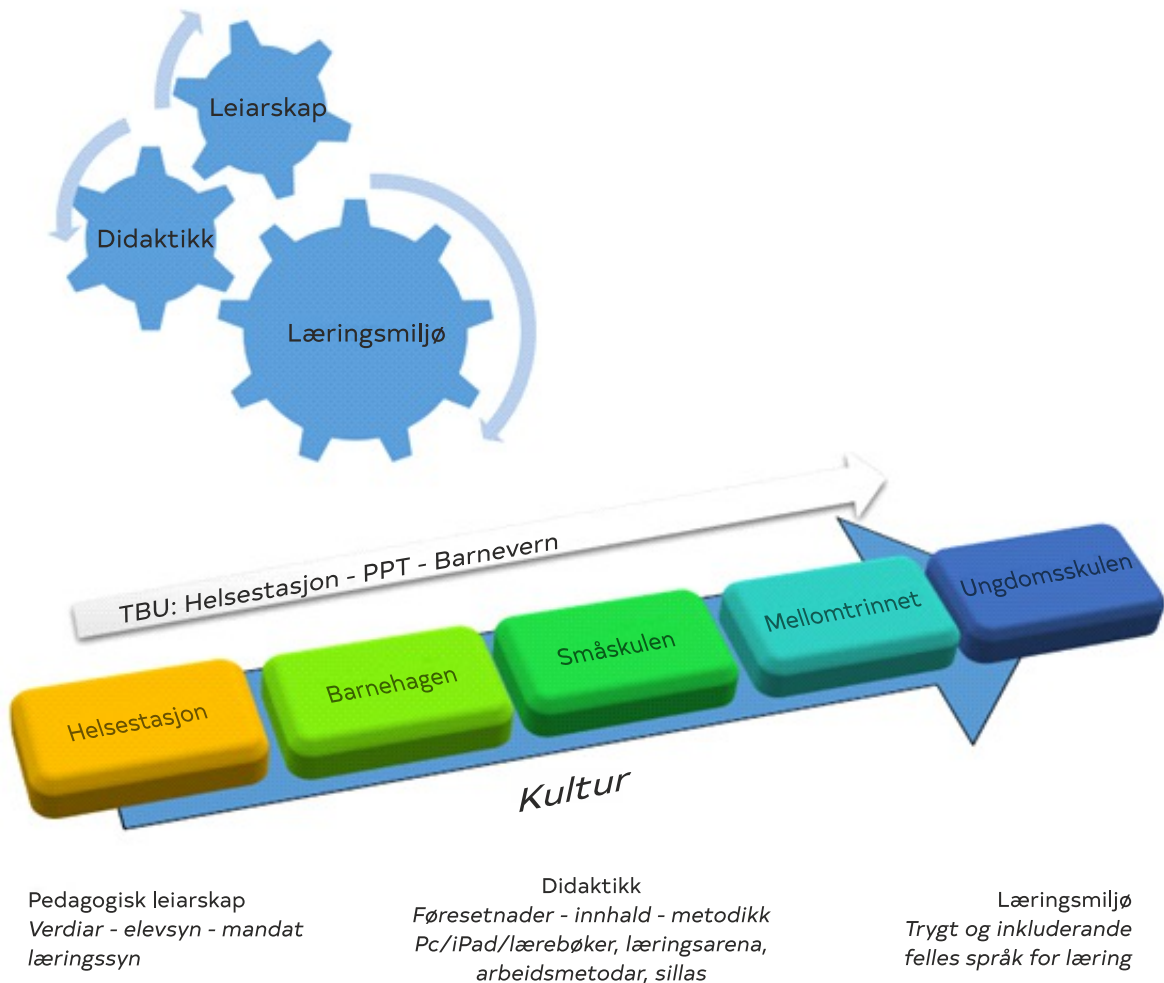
Leiarskap

Didaktikk

Læringsmiljø

TBU: Helsestasjon - PPT - Barnevern

Helsestasjon

Barnehagen

Småskulen

Mellomtrinnet

Ungdomsskulen

Kultur

Pedagogisk leiarskap
*Verdiar - elevsyn - mandat læringssyn*

Didaktikk
*Føresetnader - innhald - metodikk Pc/iPad/lærebøker, læringsarena, arbeidsmetodar, sillas*

Læringsmiljø
*Trygt og inkluderande felles språk for læring*